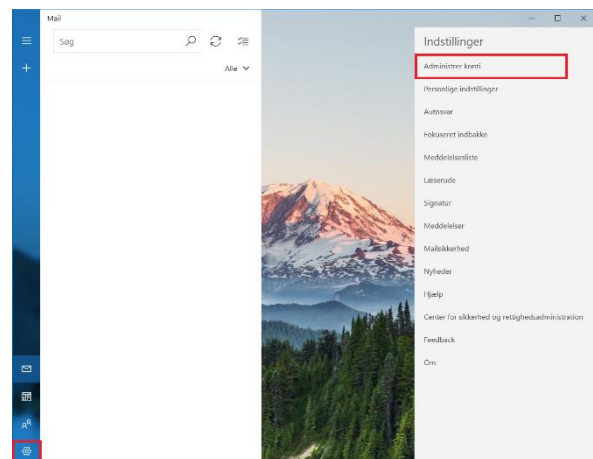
Mail

Søg

Alle

Indstillinger

Administrer konti

Personlige indstillinger

Autosvar

Fokuseret indbakke

Meddelelsesliste

Læserude

Signatur

Meddelelser

Mailsikkerhed

Nyheder

Hjælp

Center for sikkerhed og rettighedsadministration

Feedback

Om